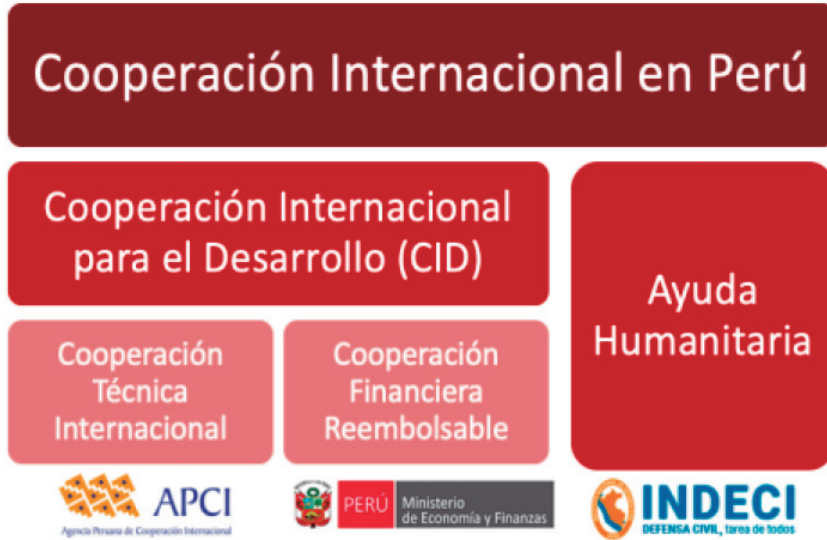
Cooperación Internacional en Perú

Cooperación Internacional para el Desarrollo (CID)

Ayuda Humanitaria

Cooperación Técnica Internacional

Cooperación Financiera Reembolsable

APCI
Agencia Peruana de Cooperación Internacional

PERÚ Ministerio de Economía y Finanzas

INDECI
DEFENSA CIVIL, tarea de todos